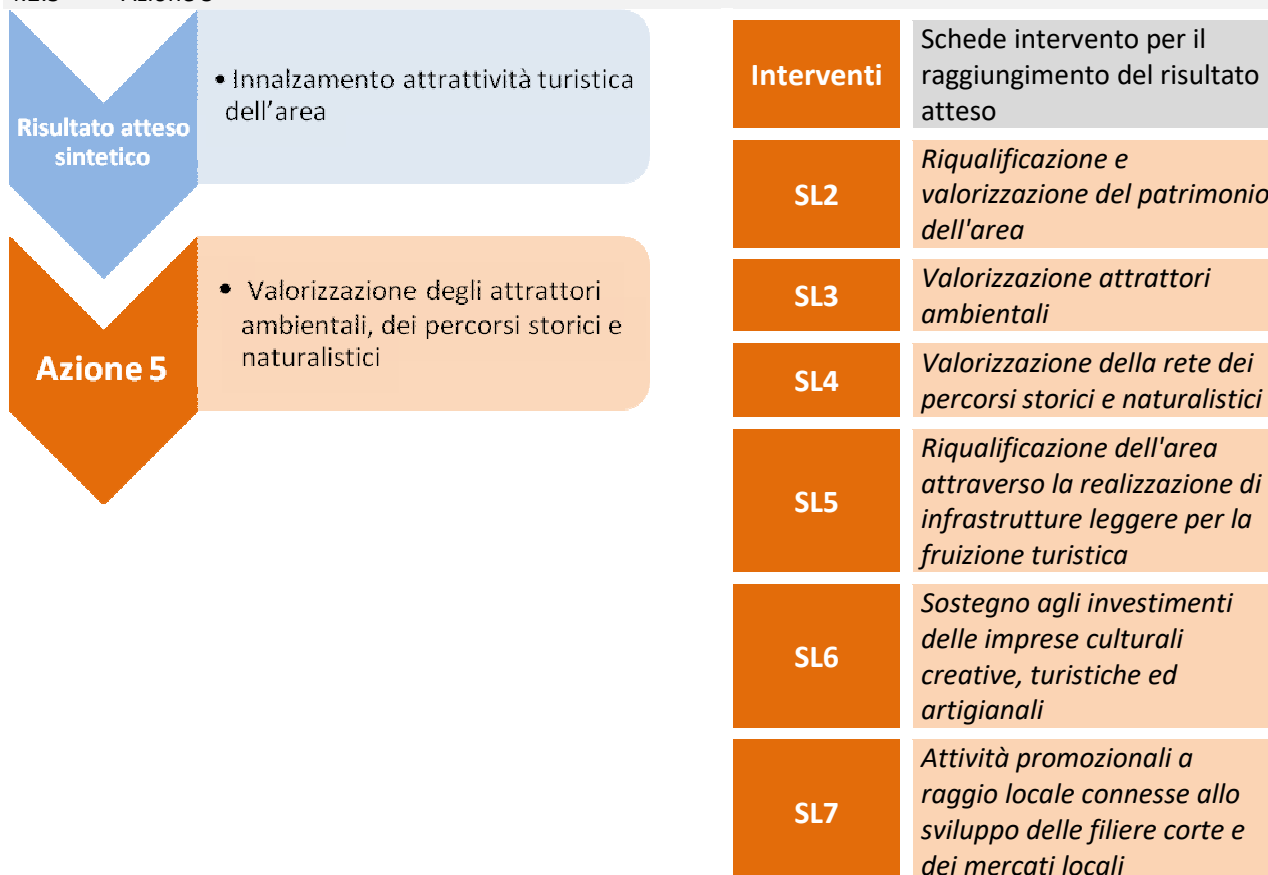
Risultato atteso sintetico

• Innalzamento attrattività turistica dell'area

Azione 5

• Valorizzazione degli attrattori ambientali, dei percorsi storici e naturalistici

| Interventi | Schede intervento per il raggiungimento del risultato atteso |
|---|---|
| SL2 | Riqualificazione e valorizzazione del patrimonio dell'area |
| SL3 | Valorizzazione attrattori ambientali |
| SL4 | Valorizzazione della rete dei percorsi storici e naturalistici |
| SL5 | Riqualificazione dell'area attraverso la realizzazione di infrastrutture leggere per la fruizione turistica |
| SL6 | Sostegno agli investimenti delle imprese culturali creative, turistiche ed artigianali |
| SL7 | Attività promozionali a raggio locale connesse allo sviluppo delle filiere corte e dei mercati locali |